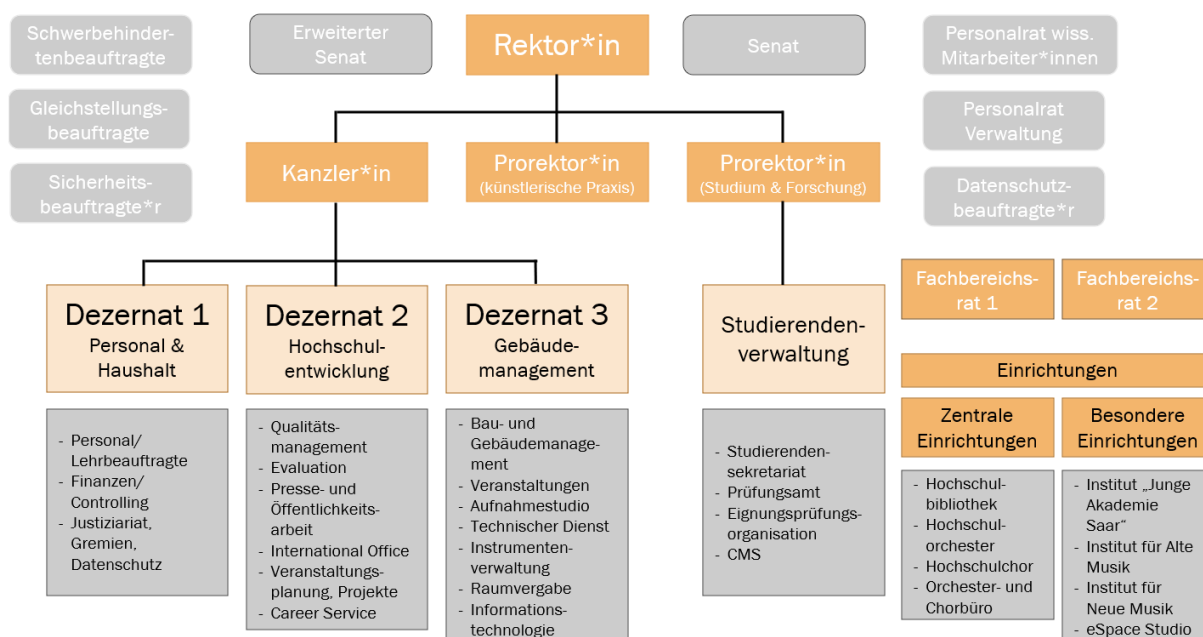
Schwerbehindertenbeauftragte

Gleichstellungsbeauftragte

Sicherheitsbeauftragte*r

Erweiterter Senat

Rektor*in

Senat

Personalrat wiss. Mitarbeiter*innen

Personalrat Verwaltung

Datenschutzbeauftragte*r

Kanzler*in

Prorektor*in
(künstlerische Praxis)

Prorektor*in
(Studium & Forschung)

Dezernat 1
Personal & Haushalt

- Personal/ Lehrbeauftragte
- Finanzen/ Controlling
- Justiziariat, Gremien, Datenschutz

Dezernat 2
Hochschulentwicklung

- Qualitätsmanagement
- Evaluation
- Presse- und Öffentlichkeitsarbeit
- International Office
- Veranstaltungsplanung, Projekte
- Career Service

Dezernat 3
Gebäudemanagement

- Bau- und Gebäudemanagement
- Veranstaltungen
- Aufnahmestudio
- Technischer Dienst
- Instrumentenverwaltung
- Raumvergabe
- Informationstechnologie

Studierendenverwaltung

- Studierendensekretariat
- Prüfungsamt
- Eignungsprüfungsorganisation
- CMS

Fachbereichsrat 1

Fachbereichsrat 2

Einrichtungen

Zentrale Einrichtungen

- Hochschulbibliothek
- Hochschulorchester
- Hochschulchor
- Orchester- und Chorbüro

Besondere Einrichtungen

- Institut „Junge Akademie Saar“
- Institut für Alte Musik
- Institut für Neue Musik
- eSpace Studio